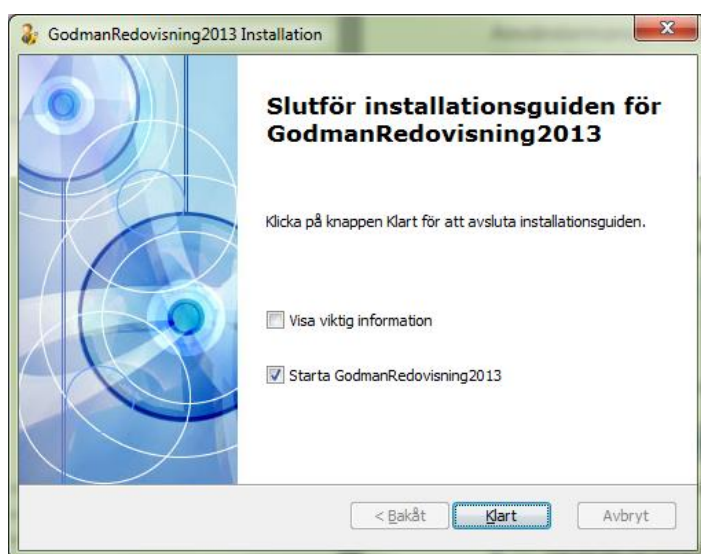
GodmanRedovisning2013 Installation

Slutför installationsguiden för GodmanRedovisning2013

Klicka på knappen Klart för att avsluta installationsguiden.

Visa viktig information

Starta GodmanRedovisning2013

< Bakåt

Klart

Avbryt